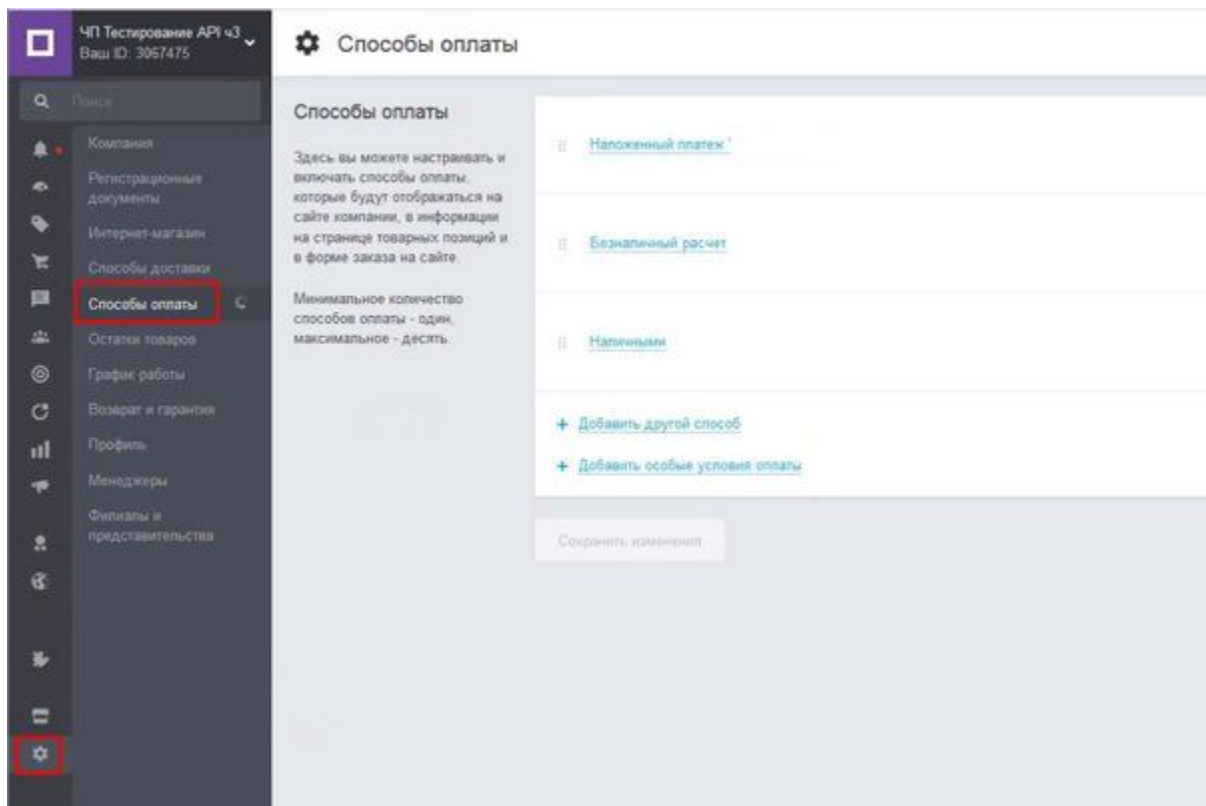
ЧП Тестирование API ч3
Ваш ID: 3067475

Способы оплаты

Поиск

Компания
Регистрационные документы
Интернет-магазин
Способы доставки
Способы оплаты
Остатки товаров
График работы
Возврат и гарантия
Профиль
Менеджеры
Филиалы и представительства

Способы оплаты

Здесь вы можете настраивать и включать способы оплаты, которые будут отображаться на сайте компании, в информации на странице товарных позиций и в форме заказа на сайте.

Минимальное количество способов оплаты - один, максимальное - десять.

Наложенный платеж

Безналичный расчет

Наличными

+ Добавить другой способ

+ Добавить особые условия оплаты

Сохранить изменения